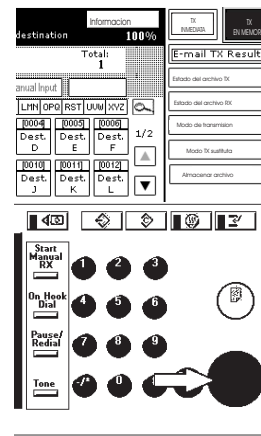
destination
Informacion
100%
TX INMEDIATA
TX EN MEMORIA
Total:
1
E-mail TX Result
anual Input
Estado del archivo TX
LMN OPQ RST UUW XYZ
Estado del archivo RX
[0004] Dest. D
[0005] Dest. E
[0006] Dest. F
1/2
Modo de transmision
[0010] Dest. J
[0011] Dest. K
[0012] Dest. L
Modo TX sustituta
Almacenar archivo
Start Manual RX
1
2
3
On Hook Dial
4
5
6
Pause/ Redial
7
8
9
Tone
-/*
0